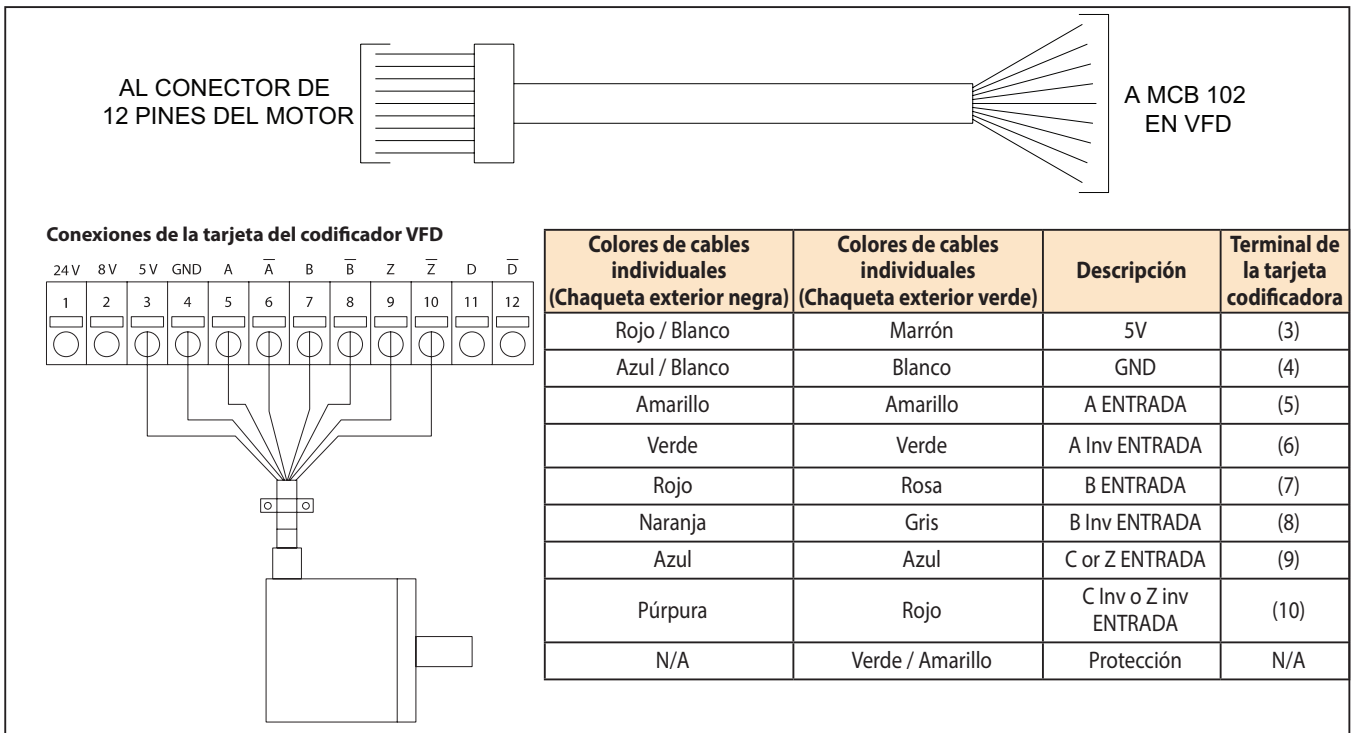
AL CONECTOR DE 12 PINES DEL MOTOR

A MCB 102 EN VFD

Conexiones de la tarjeta del codificador VFD

24 V 8 V 5 V GND A $\overline{A}$ B $\overline{B}$ Z $\overline{Z}$ D $\overline{D}$

1 2 3 4 5 6 7 8 9 10 11 12

| Colores de cables individuales (Chaqueta exterior negra) | Colores de cables individuales (Chaqueta exterior verde) | Descripción | Terminal de la tarjeta codificadora |
|---|---|---|---|
| Rojo / Blanco | Marrón | 5V | (3) |
| Azul / Blanco | Blanco | GND | (4) |
| Amarillo | Amarillo | A ENTRADA | (5) |
| Verde | Verde | A Inv ENTRADA | (6) |
| Rojo | Rosa | B ENTRADA | (7) |
| Naranja | Gris | B Inv ENTRADA | (8) |
| Azul | Azul | C or Z ENTRADA | (9) |
| Púrpura | Rojo | C Inv o Z inv ENTRADA | (10) |
| N/A | Verde / Amarillo | Protección | N/A |